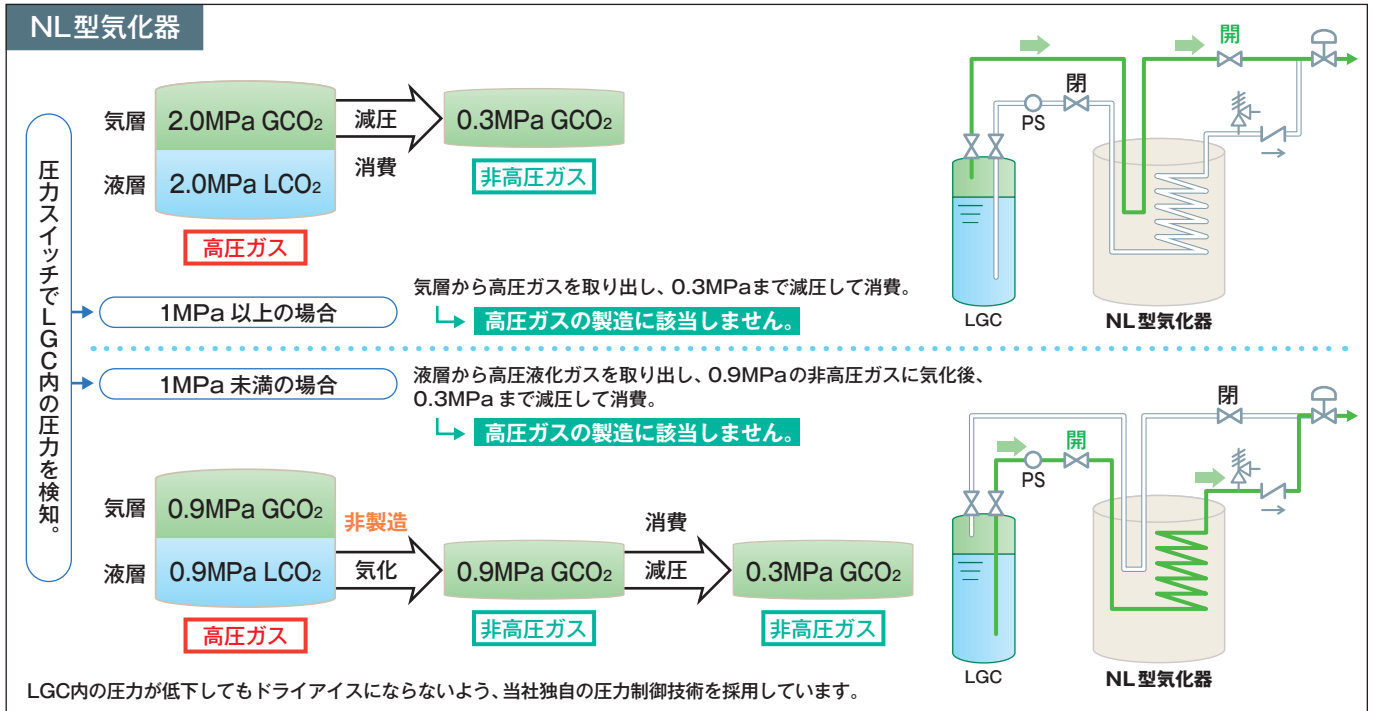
NL型気化器

圧力スイッチでLGC内の圧力を検知。

気層 2.0MPa GCO₂
液層 2.0MPa LCO₂
高圧ガス

減圧
消費

0.3MPa GCO₂
非高圧ガス

1MPa 以上の場合

気層から高圧ガスを取り出し、0.3MPaまで減圧して消費。

高圧ガスの製造に該当しません。

1MPa 未満の場合

液層から高圧液化ガスを取り出し、0.9MPaの非高圧ガスに気化後、0.3MPa まで減圧して消費。

高圧ガスの製造に該当しません。

気層 0.9MPa GCO₂
液層 0.9MPa LCO₂
高圧ガス

非製造
気化

0.9MPa GCO₂
非高圧ガス

消費
減圧

0.3MPa GCO₂
非高圧ガス

開
閉
PS
LGC
NL型気化器

閉
開
PS
LGC
NL型気化器

LGC内の圧力が低下してもドライアイスにならないよう、当社独自の圧力制御技術を採用しています。